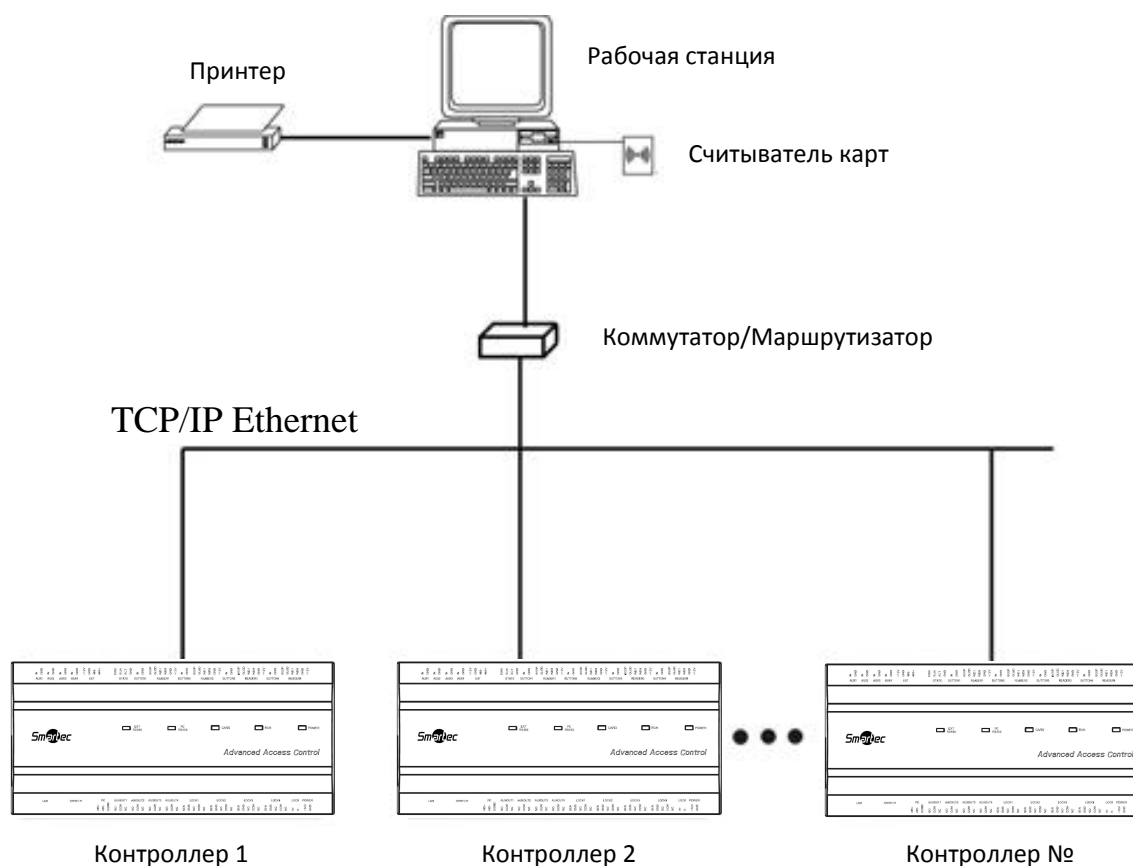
Принтер

Рабочая станция

Считыватель карт

Коммутатор/Маршрутизатор

TCP/IP Ethernet

Smartec

Advanced Access Control

Smartec

Advanced Access Control

Smartec

Advanced Access Control

Контроллер 1

Контроллер 2

Контроллер №